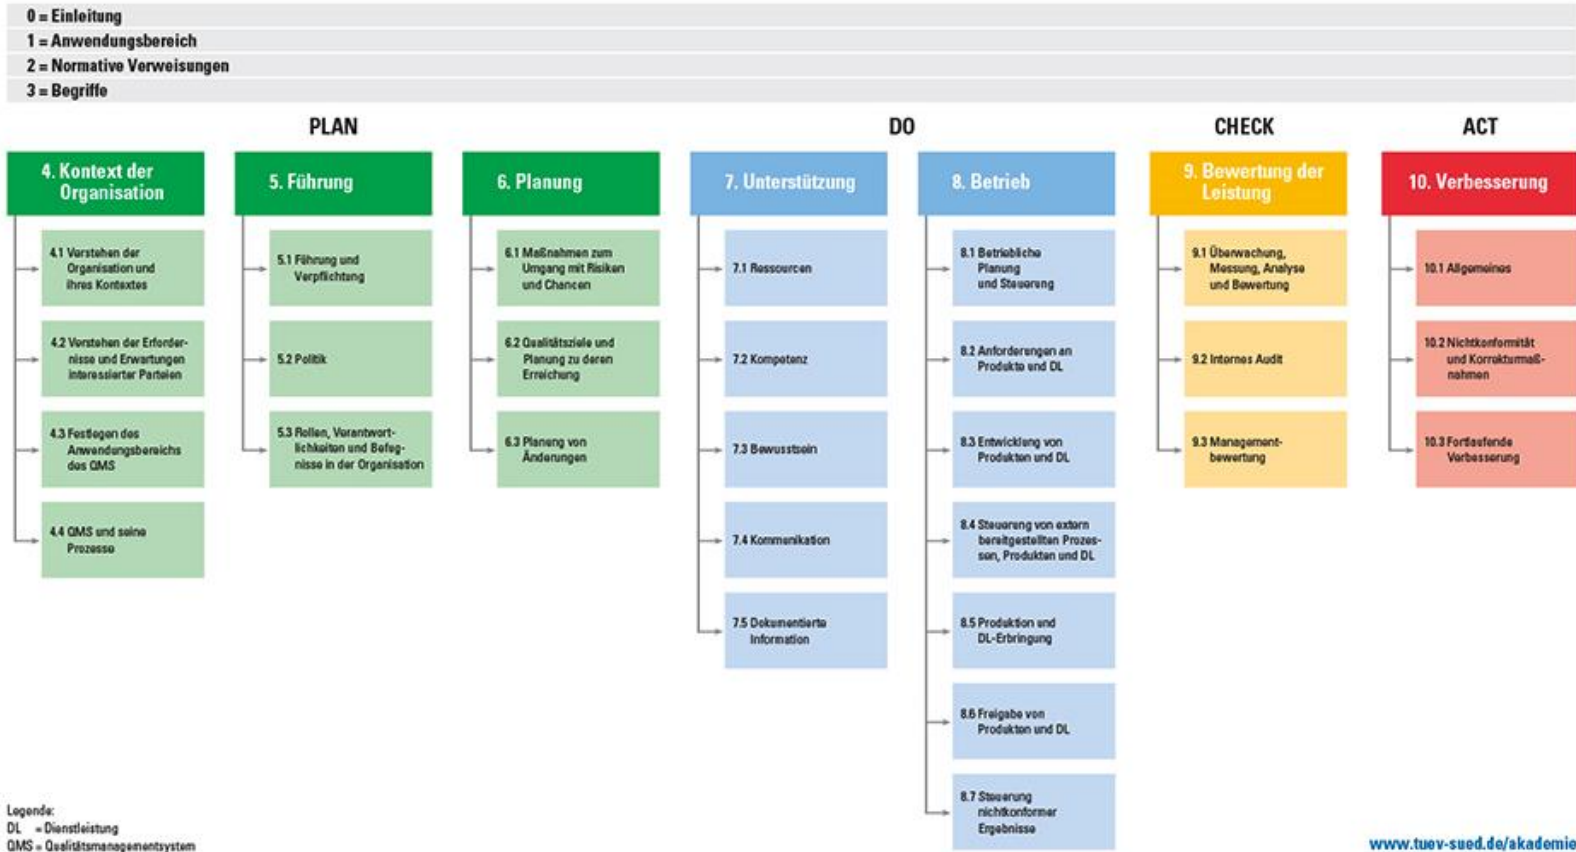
0 = Einleitung
1 = Anwendungsbereich
2 = Normative Verweisungen
3 = Begriffe

PLAN

DO

CHECK

ACT

4. Kontext der Organisation

4.1 Verstehen der Organisation und ihres Kontextes

4.2 Verstehen der Erfordernisse und Erwartungen interessierter Parteien

4.3 Festlegen des Anwendungsbereichs des QMS

4.4 QMS und seine Prozesse

5. Führung

5.1 Führung und Verpflichtung

5.2 Politik

5.3 Rollen, Verantwortlichkeiten und Befugnisse in der Organisation

6. Planung

6.1 Maßnahmen zum Umgang mit Risiken und Chancen

6.2 Qualitätsziele und Planung zu deren Erreichung

6.3 Planung von Änderungen

7. Unterstützung

7.1 Ressourcen

7.2 Kompetenz

7.3 Bewusstsein

7.4 Kommunikation

7.5 Dokumentierte Information

8. Betrieb

8.1 Betriebliche Planung und Steuerung

8.2 Anforderungen an Produkte und DL

8.3 Entwicklung von Produkten und DL

8.4 Steuerung von extern bereitgestellten Prozessen, Produkten und DL

8.5 Produktion und DL-Erbringung

8.6 Freigabe von Produkten und DL

8.7 Steuerung nichtkonformer Ergebnisse

9. Bewertung der Leistung

9.1 Überwachung, Messung, Analyse und Bewertung

9.2 Internes Audit

9.3 Managementbewertung

10. Verbesserung

10.1 Allgemeines

10.2 Nichtkonformität und Korrekturmaßnahmen

10.3 Fortlaufende Verbesserung

Legende:
DL = Dienstleistung
QMS = Qualitätsmanagementsystem

www.tuev-sued.de/akademie